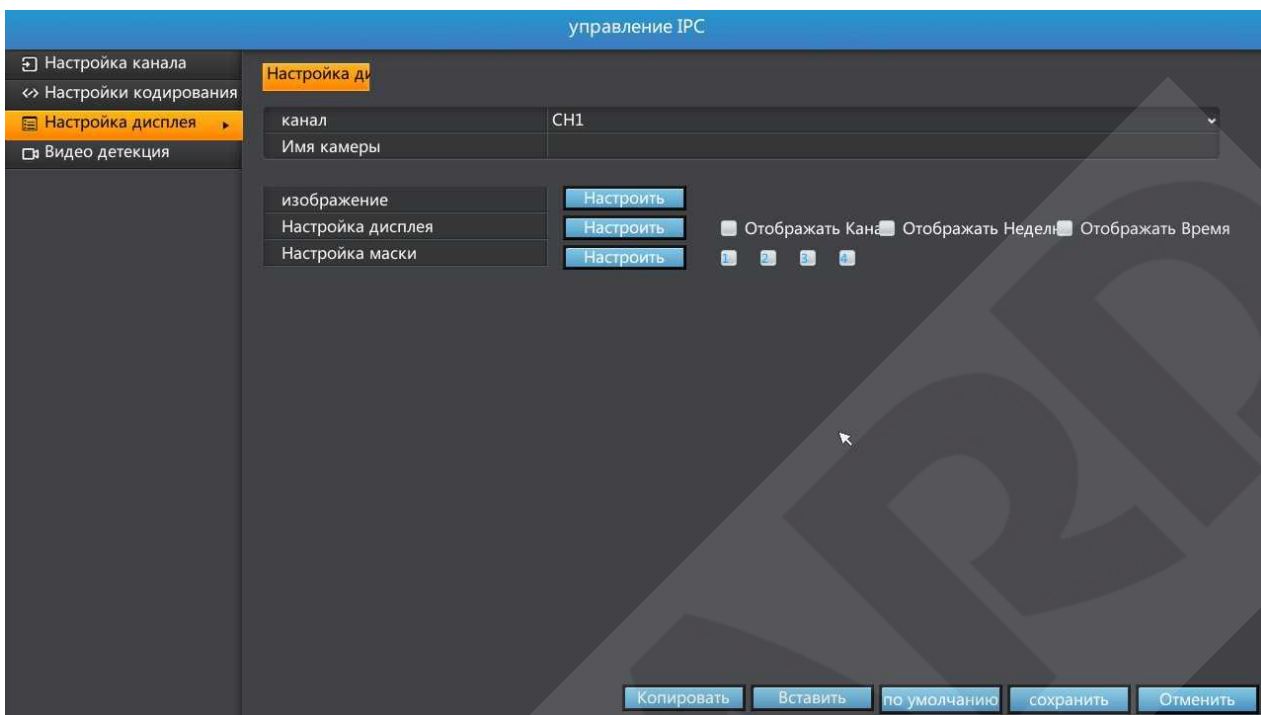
управление IPC

Настройка канала
Настройки кодирования
Настройка дисплея
Видео детекция

Настройка ди

| канал | CH1 |
|---|---|
| Имя камеры | |

| изображение | Настроить | |
|---|---|---|
| Настройка дисплея | Настроить | Отображать Кана Отображать Недел Отображать Время |
| Настройка маски | Настроить | 1 2 3 4 |

Копировать Вставить по умолчанию сохранить Отменить